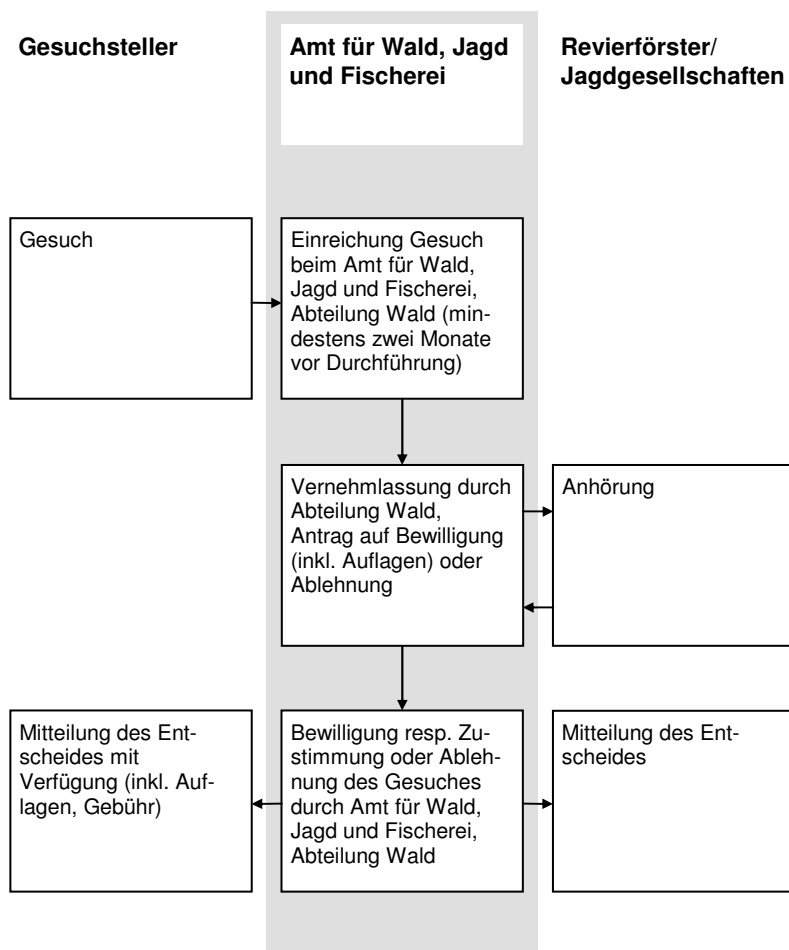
Gesuchsteller

Amt für Wald, Jagd und Fischerei

Revierförster/ Jagdgesellschaften

Gesuch

Einreichung Gesuch beim Amt für Wald, Jagd und Fischerei, Abteilung Wald (mindestens zwei Monate vor Durchführung)

Vernehmlassung durch Abteilung Wald, Antrag auf Bewilligung (inkl. Auflagen) oder Ablehnung

Anhörung

Mitteilung des Entscheides mit Verfügung (inkl. Auflagen, Gebühr)

Bewilligung resp. Zustimmung oder Ablehnung des Gesuches durch Amt für Wald, Jagd und Fischerei, Abteilung Wald

Mitteilung des Entscheides